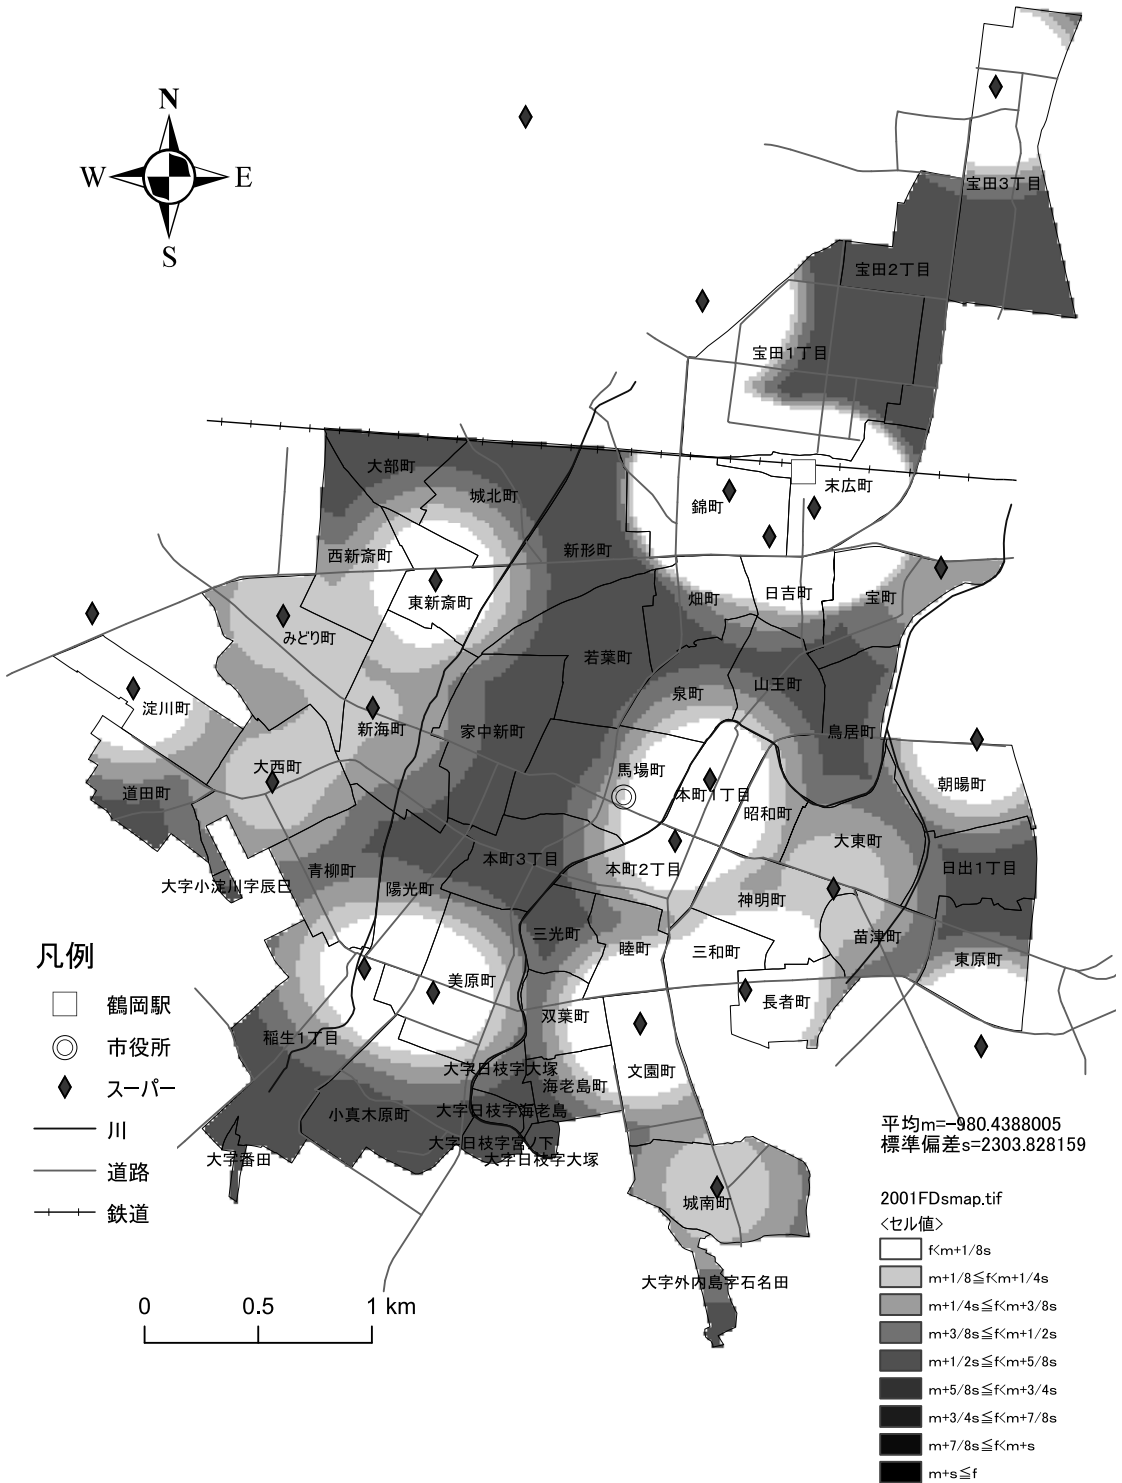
N
W
E
S

宝田3丁目
宝田2丁目
宝田1丁目
末広町
錦町
大部町
城北町
西新斎町
新形町
東新斎町
みどり町
畑町
日吉町
宝町
若葉町
山王町
泉町
淀川町
新海町
家中新町
鳥居町
大西町
馬場町
本町1丁目
朝陽町
道田町
昭和町
大東町
本町3丁目
青柳町
本町2丁目
日出1丁目
大字小淀川字辰巳
陽光町
神明町
三光町
苗津町
睦町
三和町
東原町
美原町
長者町
双葉町
稲生1丁目
大字日枝字大塚
海老島町
文園町
小真木原町
大字日枝字海老島
大字日枝字宮ノ下
大字日枝字大塚
大字番田
城南町
大字外内島字石名田

凡例
鶴岡駅
市役所
スーパー
川
道路
鉄道

0 0.5 1 km

平均m=-980.4388005
標準偏差s=2303.828159

2001FDsmap.tif
<セル値>
f<m+1/8s
m+1/8≦f<m+1/4s
m+1/4s≦f<m+3/8s
m+3/8s≦f<m+1/2s
m+1/2s≦f<m+5/8s
m+5/8s≦f<m+3/4s
m+3/4s≦f<m+7/8s
m+7/8s≦f<m+s
m+s≦f